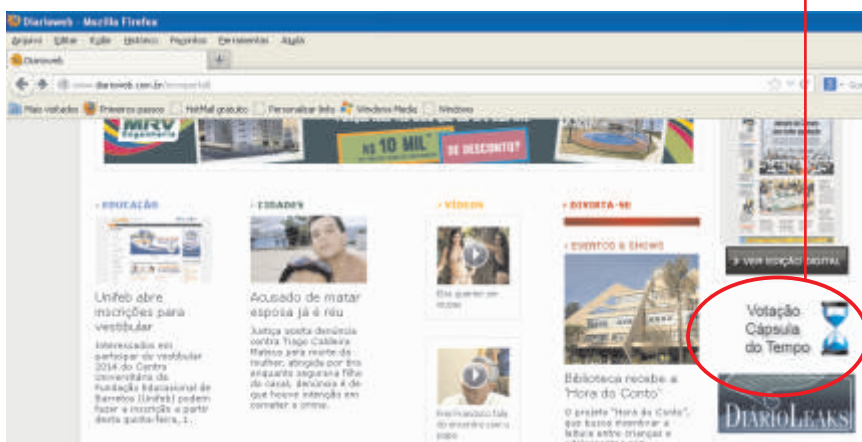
Diarioweb - Mozilla Firefox

Arquivo Editar Exibir Histórico Favoritos Ferramentas Ajuda

Diarioweb

www.diarioweb.com.br/novoportal/

Mais visitados Primeiros passos HotMail gratuito Personalizar links Windows Media Windows

MRV Engenharia

R$ 10 MIL

DE DESCONTO?

EDUCAÇÃO

Unifeb abre inscrições para vestibular

Interessados em participar do vestibular 2014 do Centro Universitário da Fundação Educacional de Barretos (Unifeb) podem fazer a inscrição a partir desta quinta-feira, 1...

CIDADES

Acusado de matar esposa já é réu

Justiça aceita denúncia contra Tiago Caldeira Mateus pela morte da mulher, atingida por tiro enquanto segurava filho do casal; denúncia é de que houve intenção em cometer o crime.

VÍDEOS

DIVIRTA-SE

EVENTOS & SHOWS

Biblioteca recebe a "Hora do Conto"

O projeto "Hora do Conto", que busca incentivar a leitura entre crianças e

VER EDIÇÃO DIGITAL

Votação Cápsula do Tempo

DIARIOLEAKS